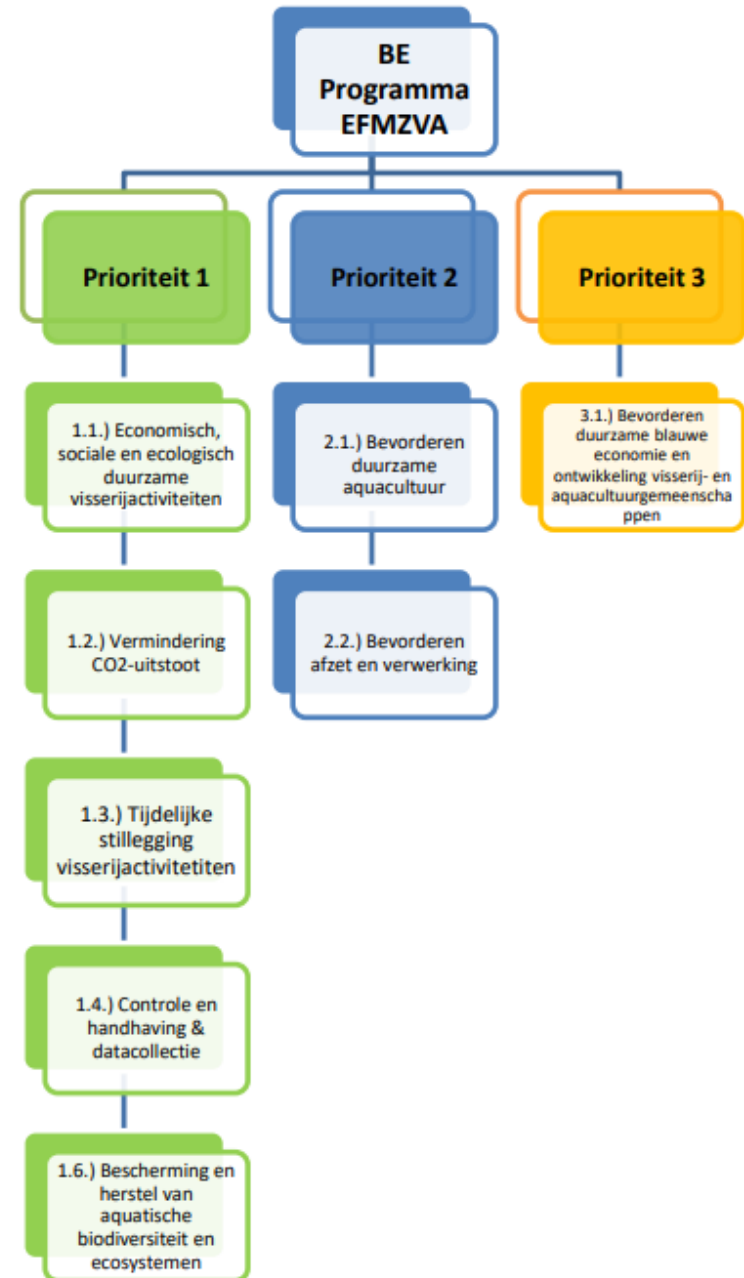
BE Programma EFMZVA

Prioriteit 1

Prioriteit 2

Prioriteit 3

1.1.) Economisch, sociale en ecologisch duurzame visserijactiviteiten

1.2.) Vermindering CO2-uitstoot

1.3.) Tijdelijke stillegging visserijactivitetiten

1.4.) Controle en handhaving & datacollectie

1.6.) Bescherming en herstel van aquatische biodiversiteit en ecosystemen

2.1.) Bevorderen duurzame aquacultuur

2.2.) Bevorderen afzet en verwerking

3.1.) Bevorderen duurzame blauwe economie en ontwikkeling visserij- en aquacultuurgemeenschappen